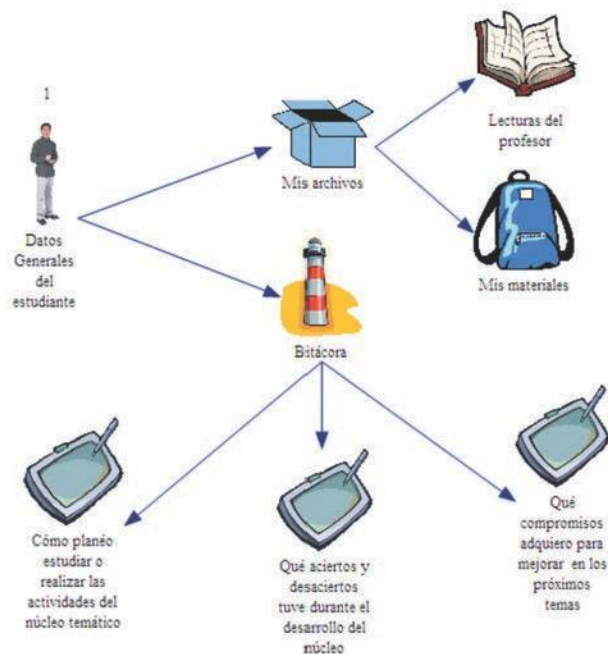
1

Datos Generales del estudiante

Mis archivos

Lecturas del profesor

Mis materiales

Bitácora

Cómo planeo estudiar o realizar las actividades del núcleo temático

Qué aciertos y desaciertos tuve durante el desarrollo del núcleo

Qué compromisos adquiero para mejorar en los próximos temas